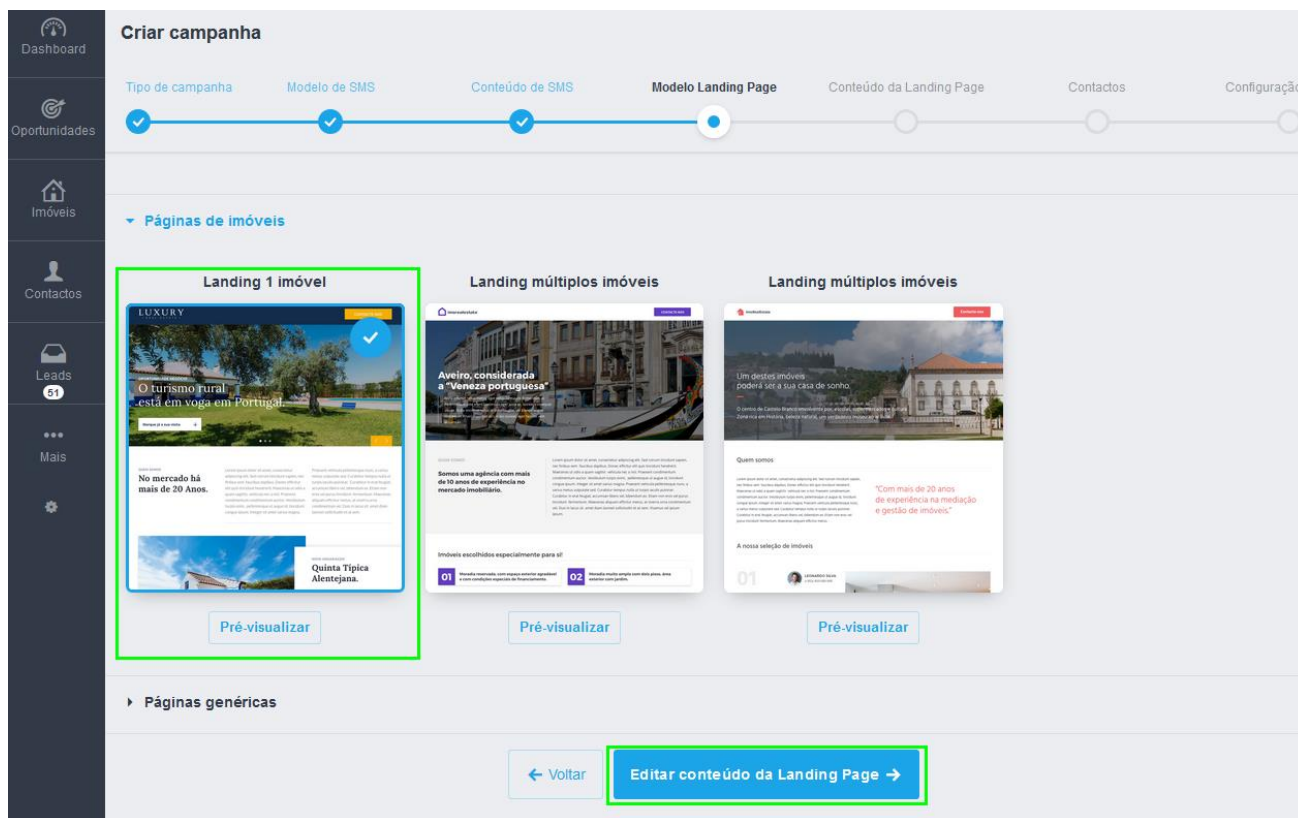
Dashboard

Oportunidades

Imóveis

Contactos

Leads
51

•••
Mais

Criar campanha

Tipo de campanha
Modelo de SMS
Conteúdo de SMS
Modelo Landing Page
Conteúdo da Landing Page
Contactos
Configuraçã

▾ Páginas de imóveis

Landing 1 imóvel

LUXURY

O turismo rural está em voga em Portugal.

No mercado há mais de 20 Anos.

Quinta Típica Alentejana.

Pré-visualizar

Landing múltiplos imóveis

Aveiro, considerada a "Veneza portuguesa"

Somos uma agência com mais de 10 anos de experiência no mercado imobiliário.

Imóveis escolhidos especialmente para si!

01

02

Pré-visualizar

Landing múltiplos imóveis

Um destes imóveis poderá ser a sua casa de sonho.

Quem somos

"Com mais de 20 anos de experiência na mediação e gestão de imóveis."

A nossa seleção de imóveis

01

Pré-visualizar

▸ Páginas genéricas

← Voltar

Editar conteúdo da Landing Page →